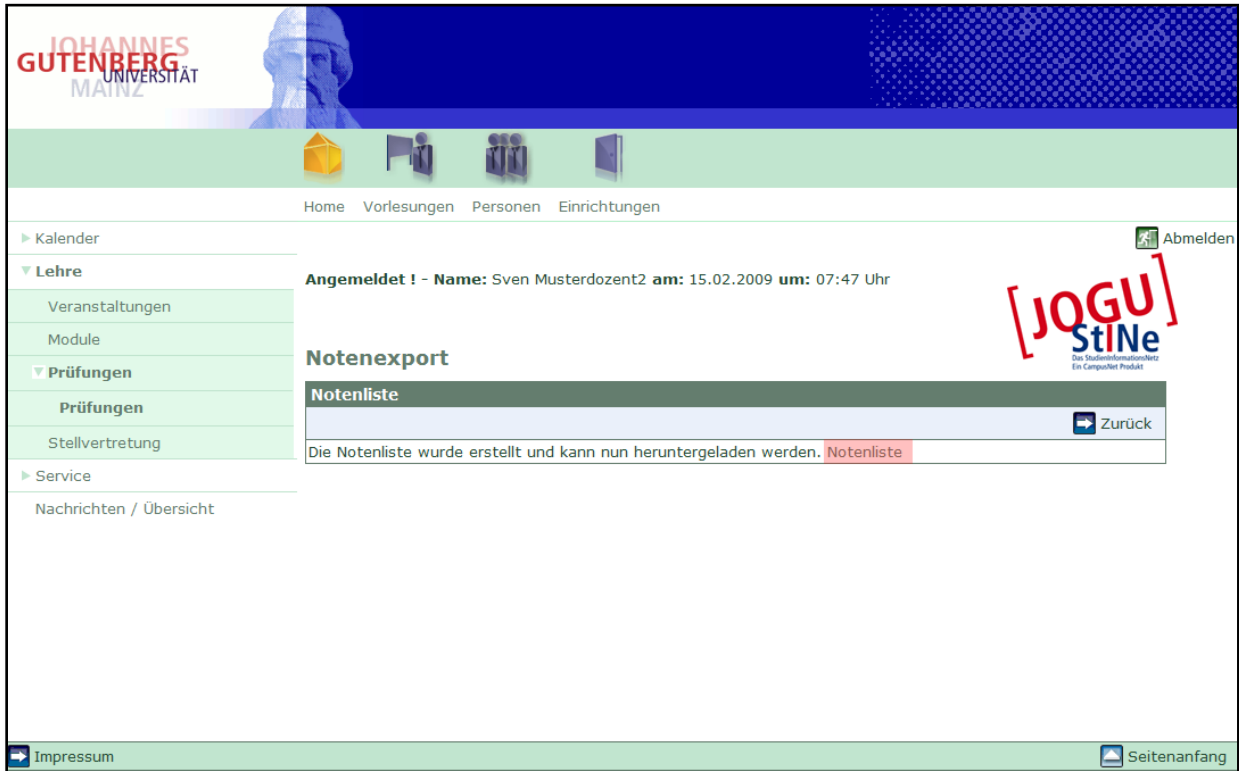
JOHANNES GUTENBERG UNIVERSITÄT MAINZ

Home Vorlesungen Personen Einrichtungen

Kalender
Lehre
Veranstaltungen
Module
Prüfungen
Prüfungen
Stellvertretung
Service
Nachrichten / Übersicht

Abmelden

Angemeldet ! - Name: Sven Musterdozent2 am: 15.02.2009 um: 07:47 Uhr

[JOGU] StINe
Das StudienInformationsNetz
Ein CampusNet Produkt

Notenexport

| Notenliste |
|---|
| Zurück |
| Die Notenliste wurde erstellt und kann nun heruntergeladen werden. Notenliste |

Impressum
Seitenanfang